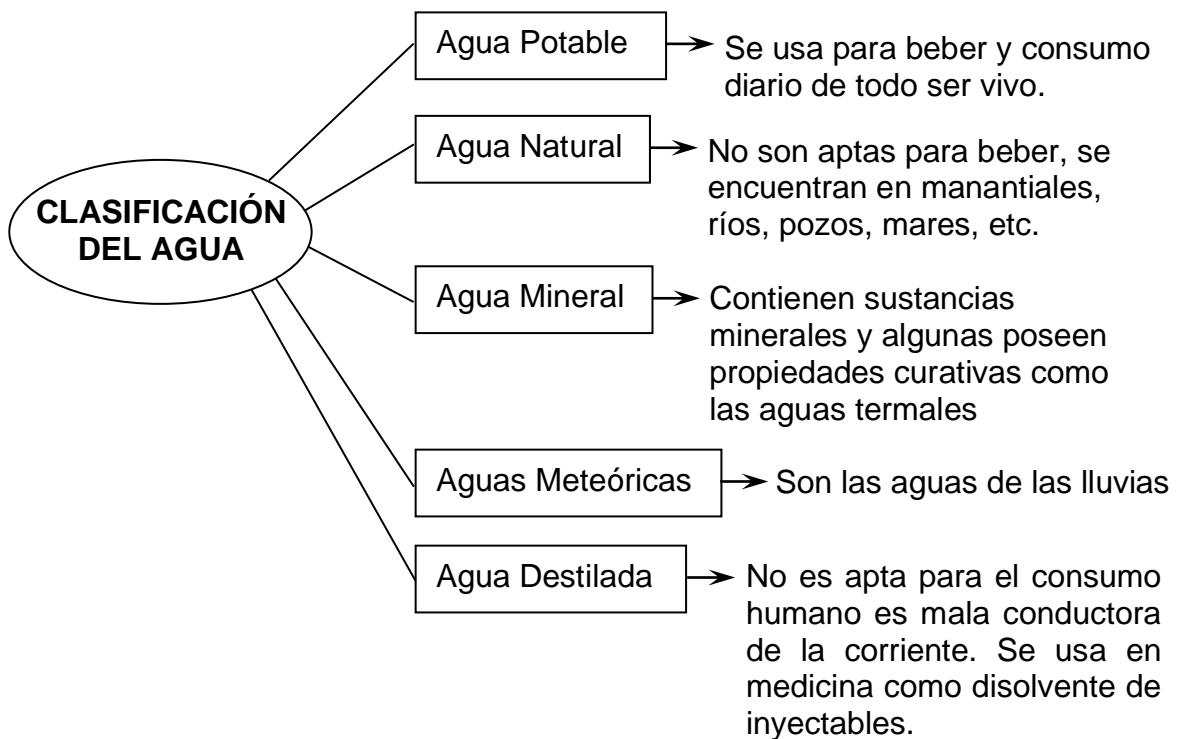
CLASIFICACIÓN DEL AGUA

Agua Potable → Se usa para beber y consumo diario de todo ser vivo.

Agua Natural → No son aptas para beber, se encuentran en manantiales, ríos, pozos, mares, etc.

Agua Mineral → Contienen sustancias minerales y algunas poseen propiedades curativas como las aguas termales

Aguas Meteóricas → Son las aguas de las lluvias

Agua Destilada → No es apta para el consumo humano es mala conductora de la corriente. Se usa en medicina como disolvente de inyectables.